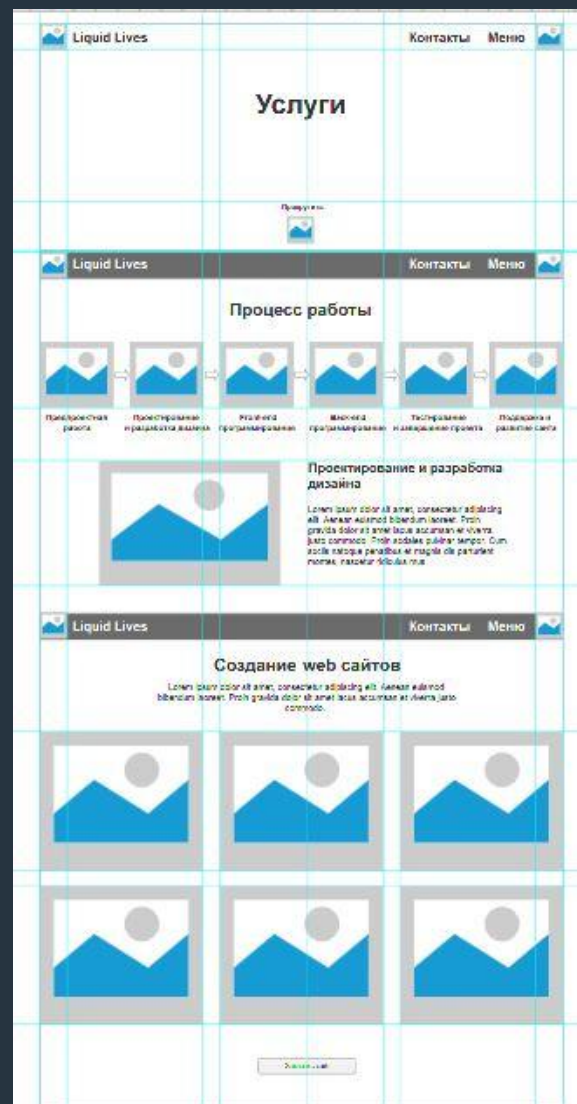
Liquid Lives

Контакты Меню

Услуги

Прокрутить

Liquid Lives

Контакты Меню

Процесс работы

Предпроектная работа

Проектирование и разработка дизайна

Frontend программирование

Backend программирование

Тестирование и завершение проекта

Поддержка и развитие сайта

Проектирование и разработка дизайна

Lorem ipsum dolor sit amet, consectetur adipiscing elit. Aenean euismod bibendum laoreet. Proin gravida dolor sit amet lacus accumsan et viverra justo commodo. Proin sodales pulvinar tempor. Cum sociis natoque penatibus et magnis dis parturient montes, nascetur ridiculus mus.

Liquid Lives

Контакты Меню

Создание web сайтов

Lorem ipsum dolor sit amet, consectetur adipiscing elit. Aenean euismod bibendum laoreet. Proin gravida dolor sit amet lacus accumsan et viverra justo commodo.

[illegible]